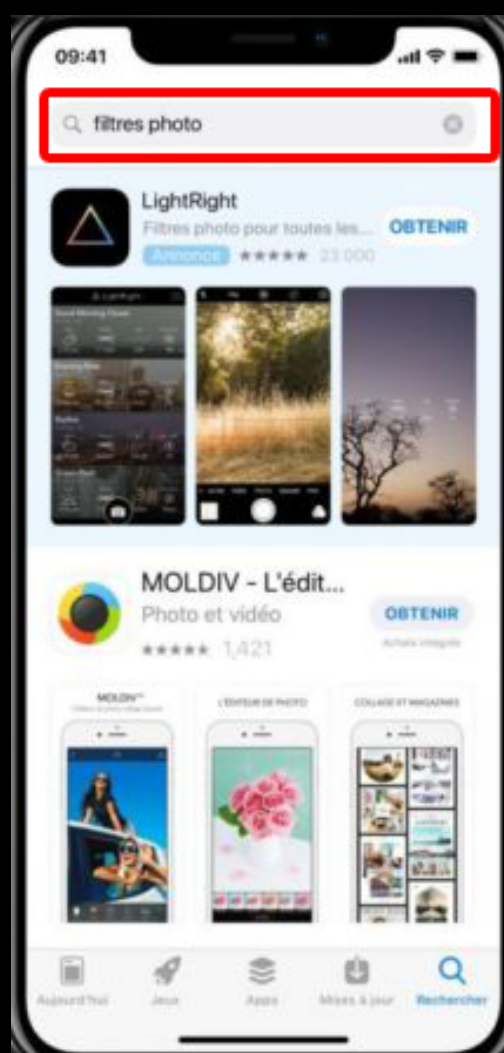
09:41

filtres photo

LightRight
Filtres photo pour toutes les...
Annonce ★★★★★ 23 000
OBTENIR

MOLDIV - L'édit...
Photo et vidéo
★★★★★ 1,421
OBTENIR
Achats intégrés

MOLDIV
L'ÉDITEUR DE PHOTO
COLLAGE ET MAGAZINES

Aujourd'hui
Jeux
Apps
Mises à jour
Rechercher